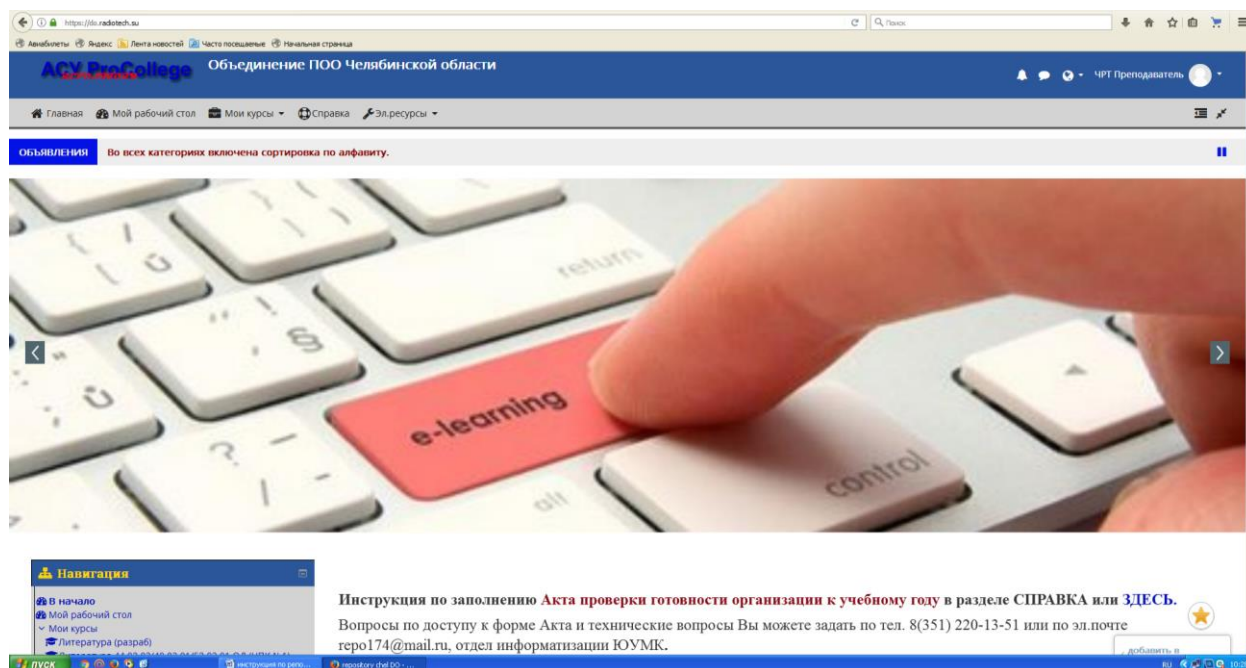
https://do.radiotech.su

Поиск

Авиабилеты Яндекс Лента новостей Часто посещаемые Начальная страница

АСУ ProCollege Объединение ПОО Челябинской области

ЧРТ Преподаватель

Главная Мой рабочий стол Мои курсы Справка Эл.ресурсы

ОБЪЯВЛЕНИЯ Во всех категориях включена сортировка по алфавиту.

return
e-learning
control
alt

Навигация

В начало
Мой рабочий стол
Мои курсы
Литература (разраб)
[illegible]

Инструкция по заполнению Акта проверки готовности организации к учебному году в разделе СПРАВКА или ЗДЕСЬ.

Вопросы по доступу к форме Акта и технические вопросы Вы можете задать по тел. 8(351) 220-13-51 или по эл.почте repo174@mail.ru, отдел информатизации ЮУМК.

добавить в

пуск инструкция по репо... repository chel DO - ...

RU 10:2